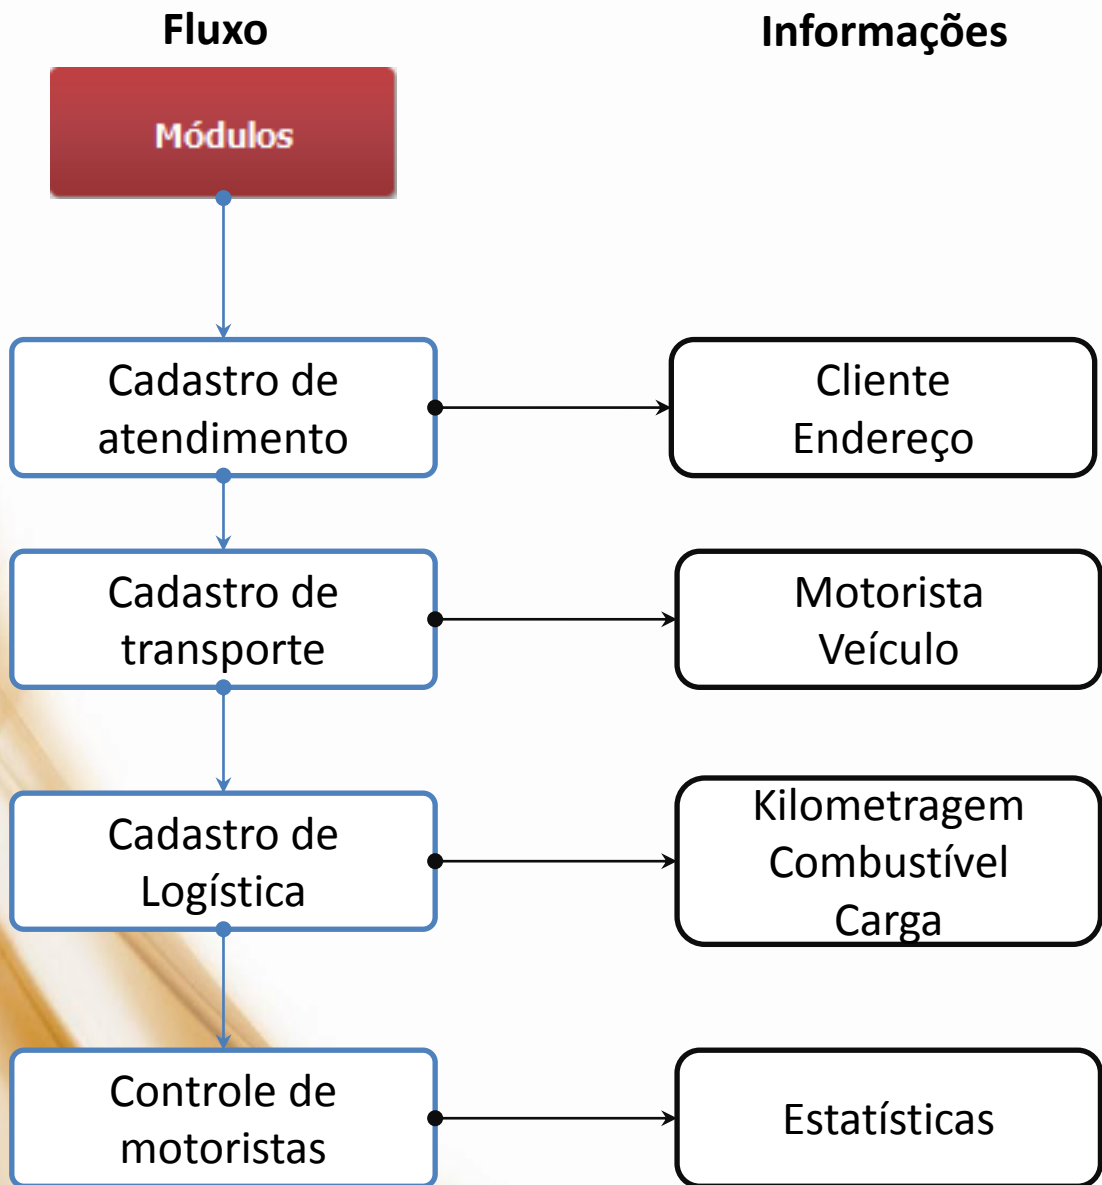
Fluxo

Informações

Módulos

Cadastro de atendimento

Cliente
Endereço

Cadastro de transporte

Motorista
Veículo

Cadastro de Logística

Kilometragem
Combustível
Carga

Controle de motoristas

Estatísticas